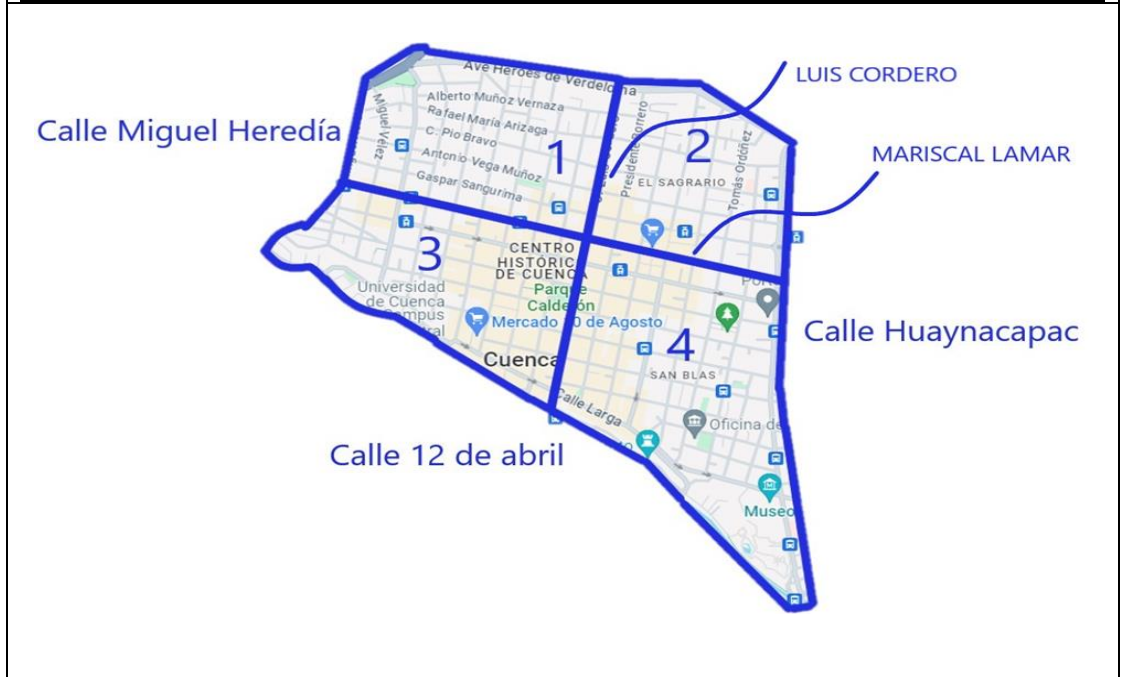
Calle Miguel Heredía

LUIS CORDERO

MARISCAL LAMAR

Calle Huaynacapac

Calle 12 de abril

1
2
3
4

Ave Heroes de Verdeloma
Alberto Muñoz Vernaza
Rafael María Arizaga
C. Pio Bravo
Antonio Vega Muñoz
Gaspar Sangurima
Miguel Vélez
Presidente Borrero
Tomás Ordóñez
EL SAGRARIO
CENTRO HISTÓRICO DE CUENCA
Parque Calderón
Universidad de Cuenca Campus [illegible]
Mercado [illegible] de Agosto
Cuenca
SAN BLAS
Calle Larga
Oficina de
Museo
Por